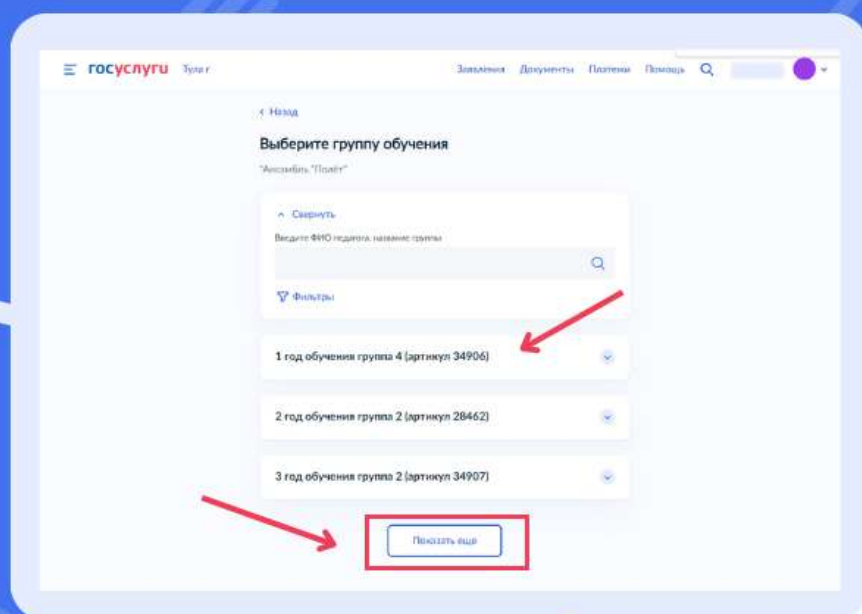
госуслуги Тула г

Заявления Документы Платежи Помощь

< Назад

Выберите группу обучения

"Ансамбль "Полёт"

^ Свернуть

Введите ФИО педагога, название группы

Фильтры

1 год обучения группа 4 (артикул 34906)

2 год обучения группа 2 (артикул 28462)

3 год обучения группа 2 (артикул 34907)

Показать ещё